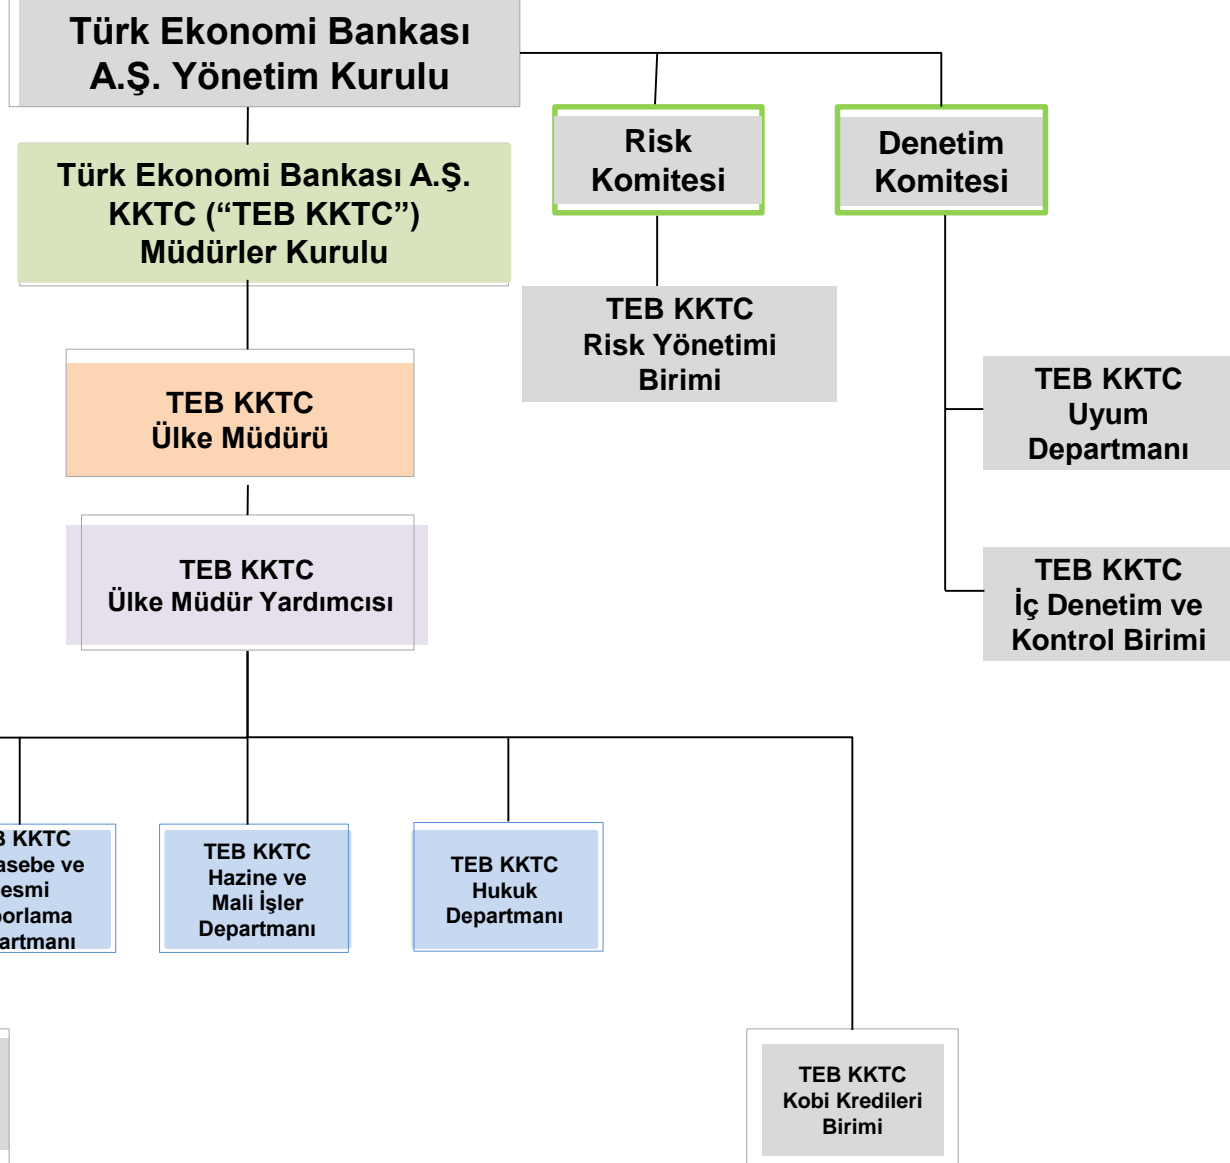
Türk Ekonomi Bankası A.Ş. Yönetim Kurulu

Risk Komitesi

Denetim Komitesi

Türk Ekonomi Bankası A.Ş. KKTC ("TEB KKTC") Müdürler Kurulu

TEB KKTC Risk Yönetimi Birimi

TEB KKTC Ülke Müdürü

TEB KKTC Uyum Departmanı

TEB KKTC Ülke Müdür Yardımcısı

TEB KKTC İç Denetim ve Kontrol Birimi

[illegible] KKTC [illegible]asebe ve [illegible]esmi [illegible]porlama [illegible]artmanı

TEB KKTC Hazine ve Mali İşler Departmanı

TEB KKTC Hukuk Departmanı

TEB KKTC Kobi Kredileri Birimi